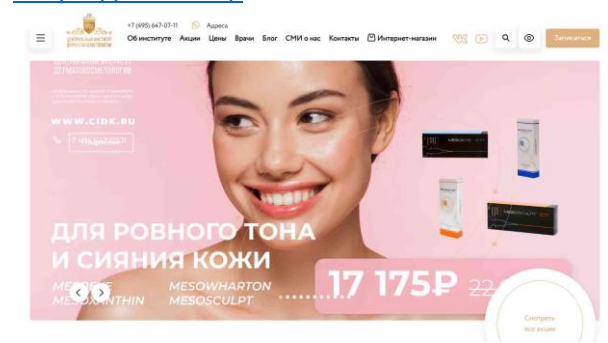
+7 (495) 647-07-11 Адреса
Об институте Акции Цены Врачи Блог СМИ о нас Контакты Интернет-магазин
Записаться

WWW.CIDK.RU

ДЛЯ РОВНОГО ТОНА И СИЯНИЯ КОЖИ
MESOWHARTON MESOSCULPT
17 175₽ 22
Смотреть все акции